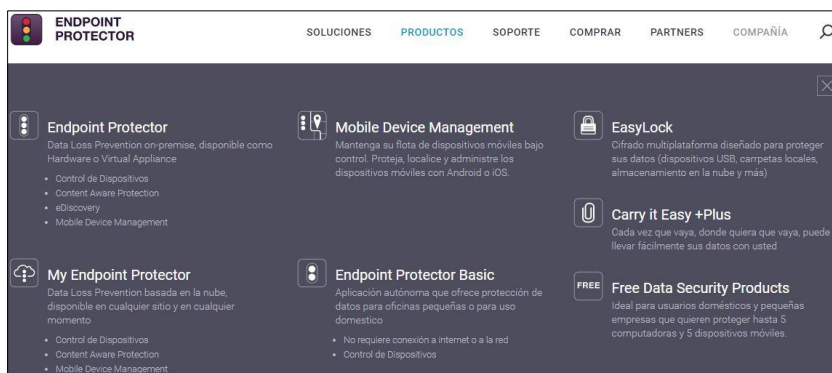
ENDPOINT PROTECTOR

SOLUCIONES PRODUCTOS SOPORTE COMPRAR PARTNERS COMPAÑÍA

Endpoint Protector
Data Loss Prevention on-premise, disponible como Hardware o Virtual Appliance
• Control de Dispositivos
• Content Aware Protection
• eDiscovery
• Mobile Device Management

Mobile Device Management
Mantenga su flota de dispositivos móviles bajo control. Proteja, localice y administre los dispositivos móviles con Android o iOS.

EasyLock
Cifrado multiplataforma diseñado para proteger sus datos (dispositivos USB, carpetas locales, almacenamiento en la nube y más)

Carry it Easy +Plus
Cada vez que vaya, donde quiera que vaya, puede llevar fácilmente sus datos con usted

My Endpoint Protector
Data Loss Prevention basada en la nube, disponible en cualquier sitio y en cualquier momento
• Control de Dispositivos
• Content Aware Protection
• Mobile Device Management

Endpoint Protector Basic
Aplicación autónoma que ofrece protección de datos para oficinas pequeñas o para uso domestico
• No requiere conexión a internet o a la red
• Control de Dispositivos

FREE
Free Data Security Products
Ideal para usuarios domésticos y pequeñas empresas que quieren proteger hasta 5 computadoras y 5 dispositivos móviles.